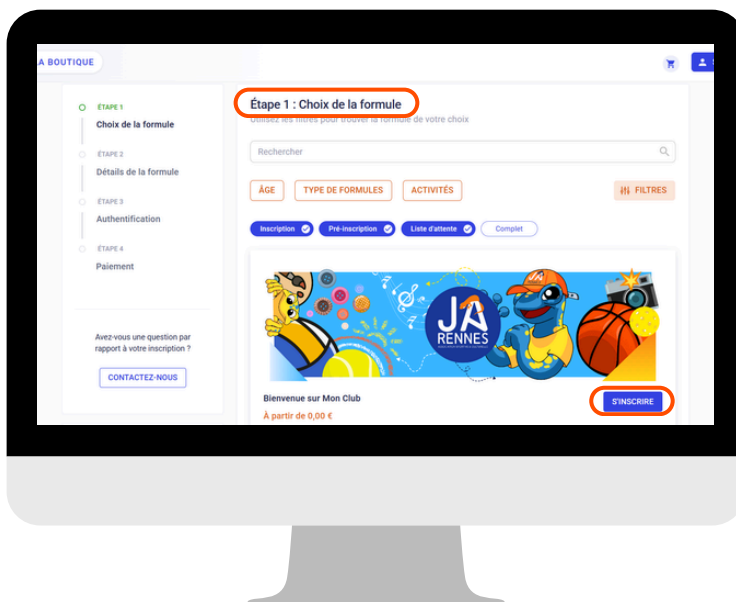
A BOUTIQUE

ÉTAPE 1
Choix de la formule

ÉTAPE 2
Détails de la formule

ÉTAPE 3
Authentification

ÉTAPE 4
Paiement

Avez-vous une question par rapport à votre inscription ?

CONTACTEZ-NOUS

Étape 1 : Choix de la formule

Utilisez les filtres pour trouver la formule de votre choix

Rechercher

ÂGE
TYPE DE FORMULES
ACTIVITÉS
FILTRES

Inscription
Pré-inscription
Liste d'attente
Complet

JA
RENNES

Bienvenue sur Mon Club
À partir de 0,00 €

S'INSCRIRE